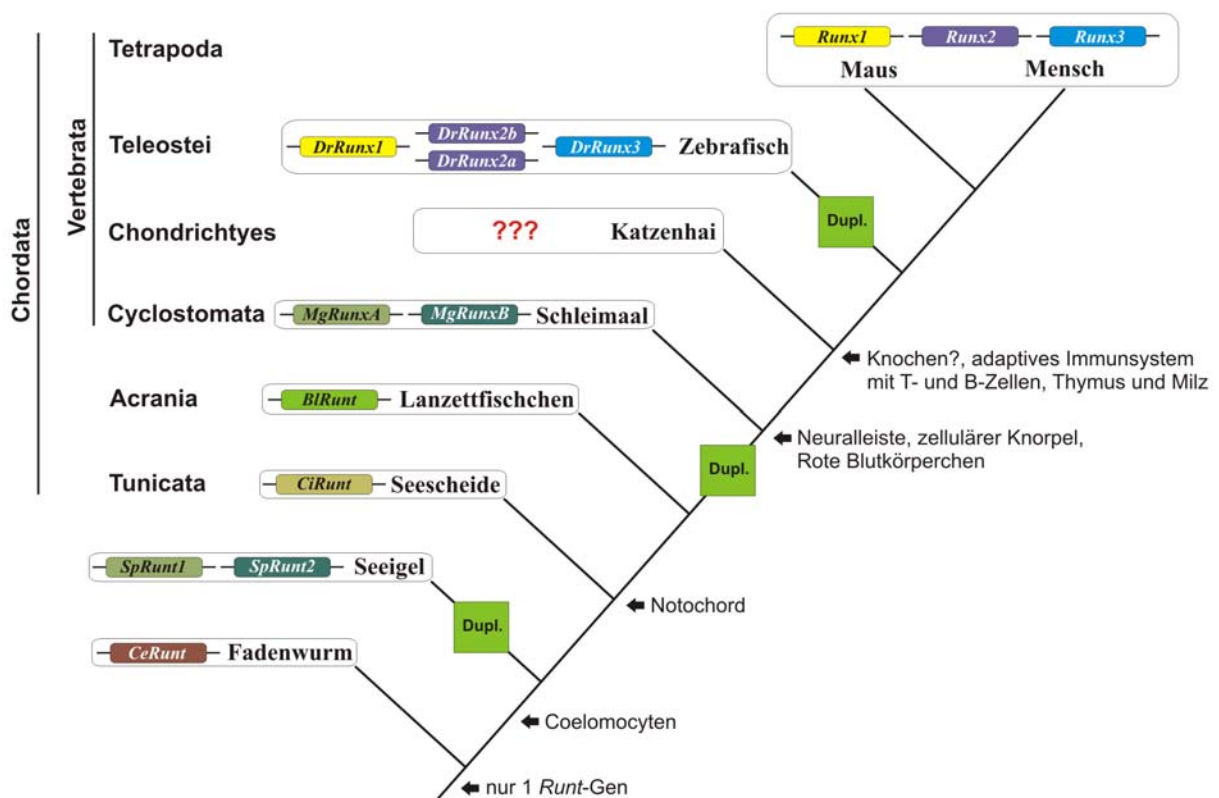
Chordata

Vertebrata

Tetrapoda

Runx1 Runx2 Runx3
Maus Mensch

Teleostei

DrRunx1 DrRunx2b DrRunx2a DrRunx3 Zebrafisch

Dupl.

Chondrichtyes

??? Katzenhai

Cyclostomata

MgRunxA MgRunxB Schleimaal

Knochen?, adaptives Immunsystem mit T- und B-Zellen, Thymus und Milz

Acrania

BlRunt Lanzettfischchen

Neuralleiste, zellulärer Knorpel, Rote Blutkörperchen

Dupl.

Tunicata

CiRunt Seescheide

SpRunt1 SpRunt2 Seeigel

Notochord

Dupl.

CeRunt Fadenwurm

Coelomocyten

nur 1 Runt-Gen